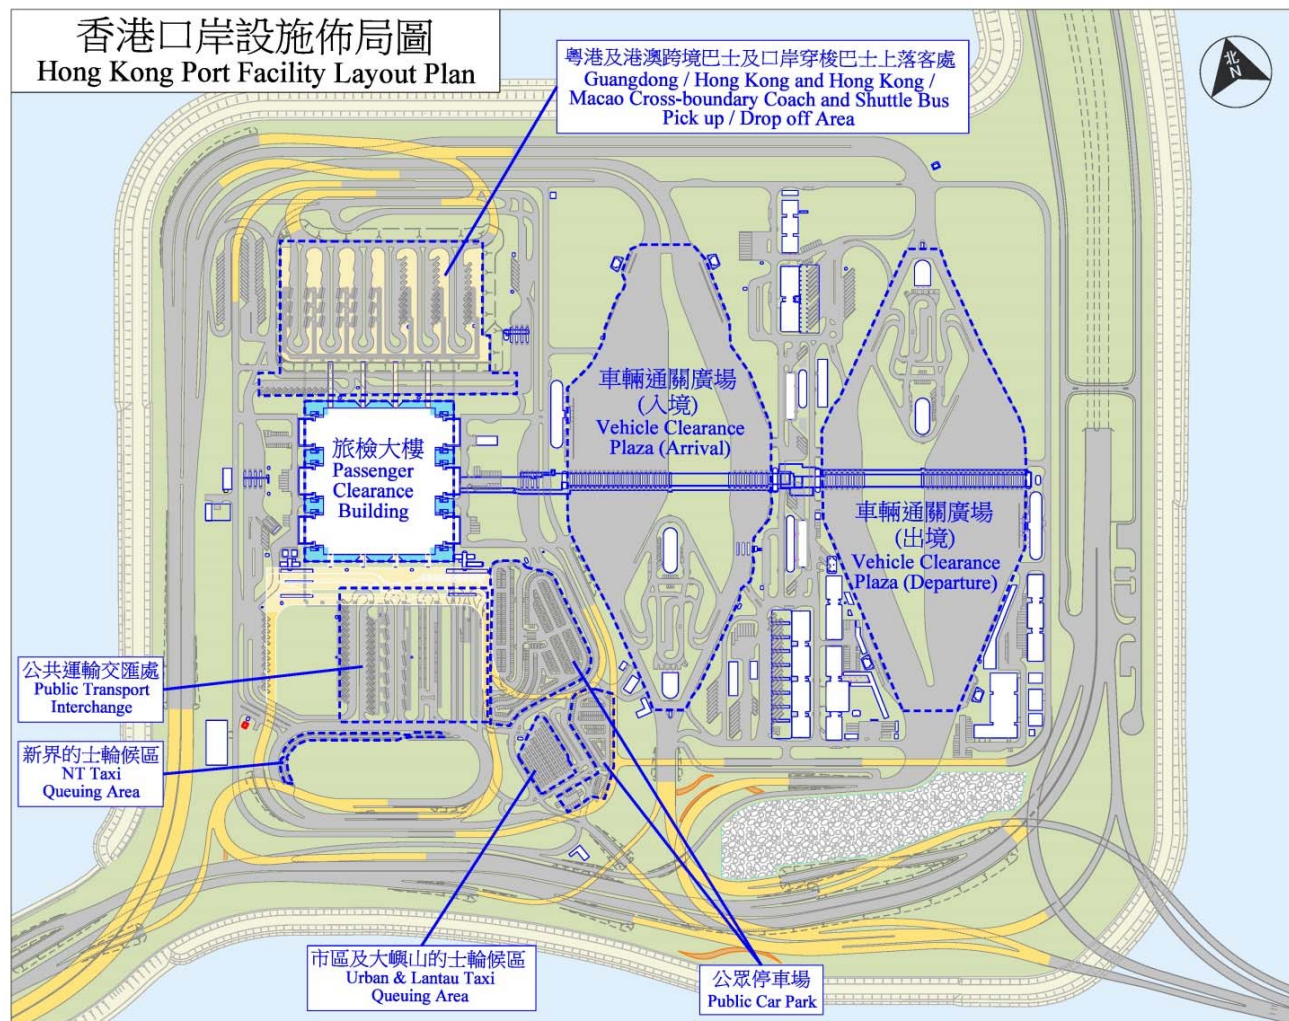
香港口岸設施佈局圖
Hong Kong Port Facility Layout Plan

粵港及港澳跨境巴士及口岸穿梭巴士上落客處
Guangdong / Hong Kong and Hong Kong / Macao Cross-boundary Coach and Shuttle Bus Pick up / Drop off Area

北
N

車輛通關廣場
(入境)
Vehicle Clearance Plaza (Arrival)

旅檢大樓
Passenger Clearance Building

車輛通關廣場
(出境)
Vehicle Clearance Plaza (Departure)

公共運輸交匯處
Public Transport Interchange

新界的士輪候區
NT Taxi Queuing Area

市區及大嶼山的士輪候區
Urban & Lantau Taxi Queuing Area

公眾停車場
Public Car Park